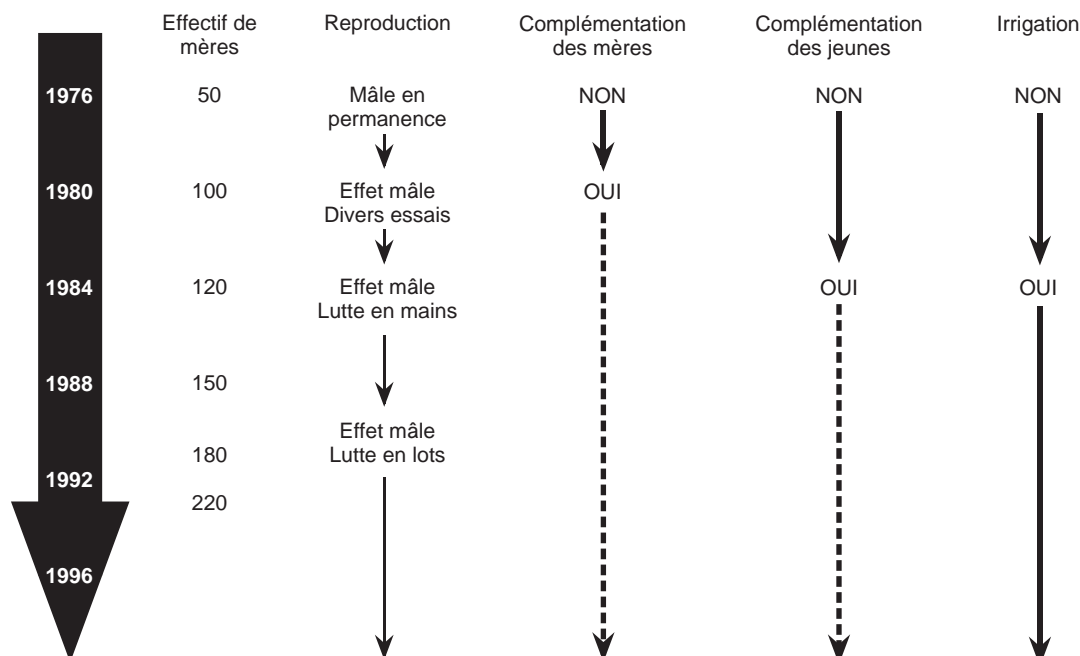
| | Effectif de mères | Reproduction | Complémentation des mères | Complémentation des jeunes | Irrigation |
|---|---|---|---|---|---|
| 1976 | 50 | Mâle en permanence | NON | NON | NON |
| 1980 | 100 | Effet mâle Divers essais | OUI | | |
| 1984 | 120 | Effet mâle Lutte en mains | | OUI | OUI |
| 1988 | 150 | | | | |
| | 180 | Effet mâle Lutte en lots | | | |
| 1992 | 220 | | | | |
| 1996 | | | | | |